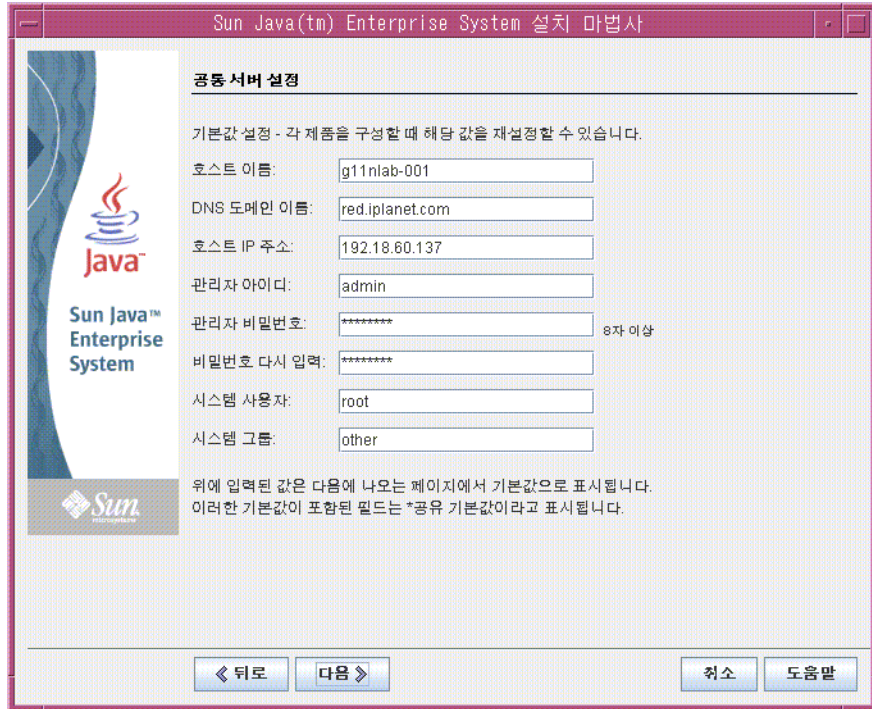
Sun Java(tm) Enterprise System 설치 마법사

Java

Sun Java™ Enterprise System

Sun microsystems

공통 서버 설정

기본값 설정 - 각 제품을 구성할 때 해당 값을 재설정할 수 있습니다.

호스트 이름: g11nlab-001

DNS 도메인 이름: red.iplanet.com

호스트 IP 주소: 192.18.60.137

관리자 아이디: admin

관리자 비밀번호: ******** 8자 이상

비밀번호 다시 입력: ********

시스템 사용자: root

시스템 그룹: other

위에 입력된 값은 다음에 나오는 페이지에서 기본값으로 표시됩니다.
이러한 기본값이 포함된 필드는 *공유 기본값이라고 표시됩니다.

《 뒤로 다음 》 취소 도움말